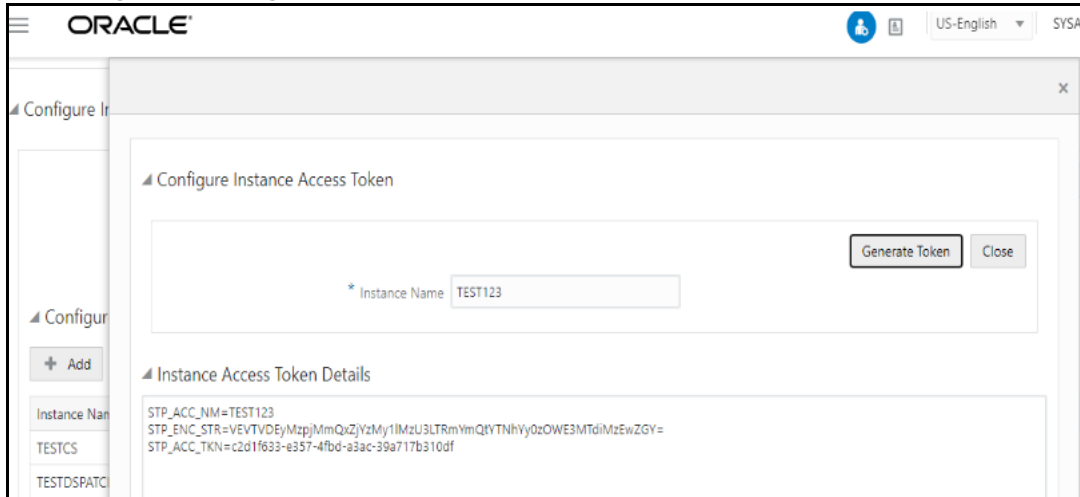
ORACLE

US-English ▼ SYSA

Configure Ir

×

Configure Instance Access Token

Generate Token Close

* Instance Name TEST123

Configur

+ Add

Instance Access Token Details

Instance Nan

TESTCS

TESTDSPATC

STP_ACC_NM=TEST123
STP_ENC_STR=VEVTVDEyMzpjMmQxZjYzMy1lMzU3LTRmYmQtYTNhYy0zOWE3MTdiMzEwZGY=
STP_ACC_TKN=c2d1f633-e357-4fbd-a3ac-39a717b310df